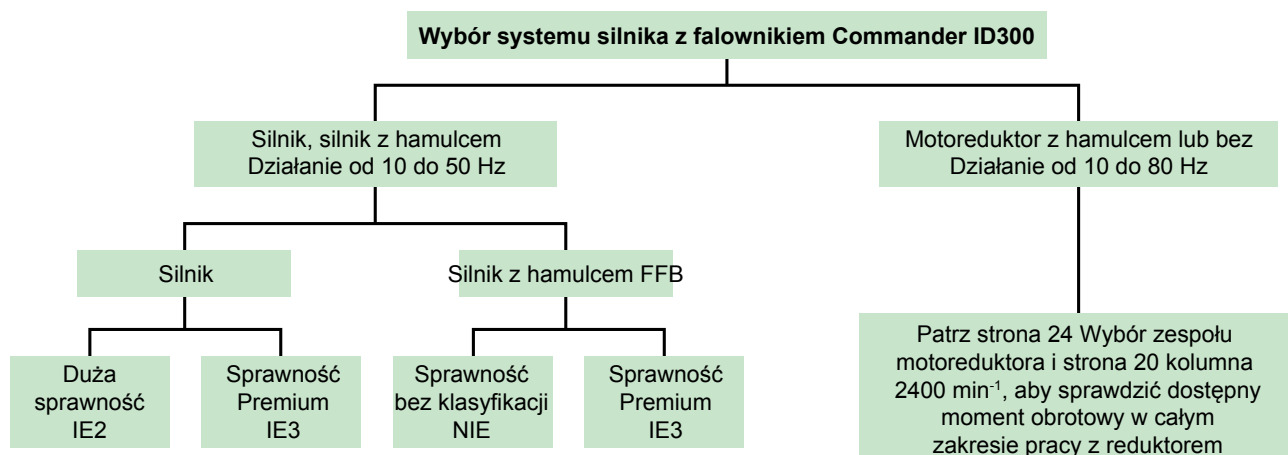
Wybór systemu silnika z falownikiem Commander ID300

Silnik, silnik z hamulcem
Działanie od 10 do 50 Hz

Silnik

Duża sprawność IE2

Sprawność Premium IE3

Silnik z hamulcem FFB

Sprawność bez klasyfikacji NIE

Sprawność Premium IE3

Motoreduktor z hamulcem lub bez
Działanie od 10 do 80 Hz

Patrz strona 24 Wybór zespołu motoreduktora i strona 20 kolumna 2400 min$^{-1}$, aby sprawdzić dostępny moment obrotowy w całym zakresie pracy z reduktorem